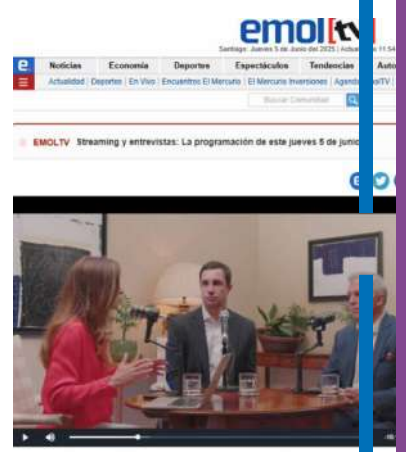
emol[tv

Santiago: Jueves 5 de Junio del 2025 | Actua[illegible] 11:54

e Noticias Economía Deportes Espectáculos Tendencias Auto

Actualidad | Deportes | En Vivo | Encuentros El Mercurio | El Mercurio Inversiones | Agenda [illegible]sTV

Buscar Comunidad

EMOLTV Streaming y entrevistas: La programación de este jueves 5 de junio